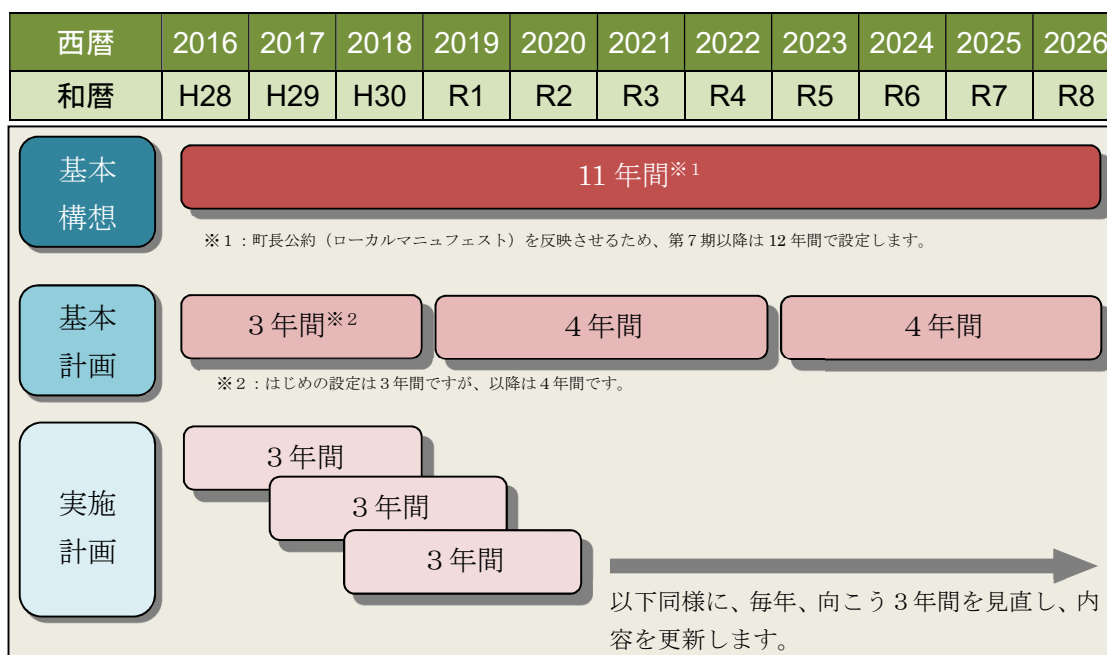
| 西暦 | 2016 | 2017 | 2018 | 2019 | 2020 | 2021 | 2022 | 2023 | 2024 | 2025 | 2026 |
|---|---|---|---|---|---|---|---|---|---|---|---|
| 和暦 | H28 | H29 | H30 | R1 | R2 | R3 | R4 | R5 | R6 | R7 | R8 |

基本構想

11 年間※1

※1：町長公約（ローカルマニュフェスト）を反映させるため、第7期以降は 12 年間で設定します。

基本計画

3 年間※2

4 年間

4 年間

※2：はじめの設定は 3 年間ですが、以降は 4 年間です。

実施計画

3 年間

3 年間

3 年間

以下同様に、毎年、向こう 3 年間を見直し、内容を更新します。